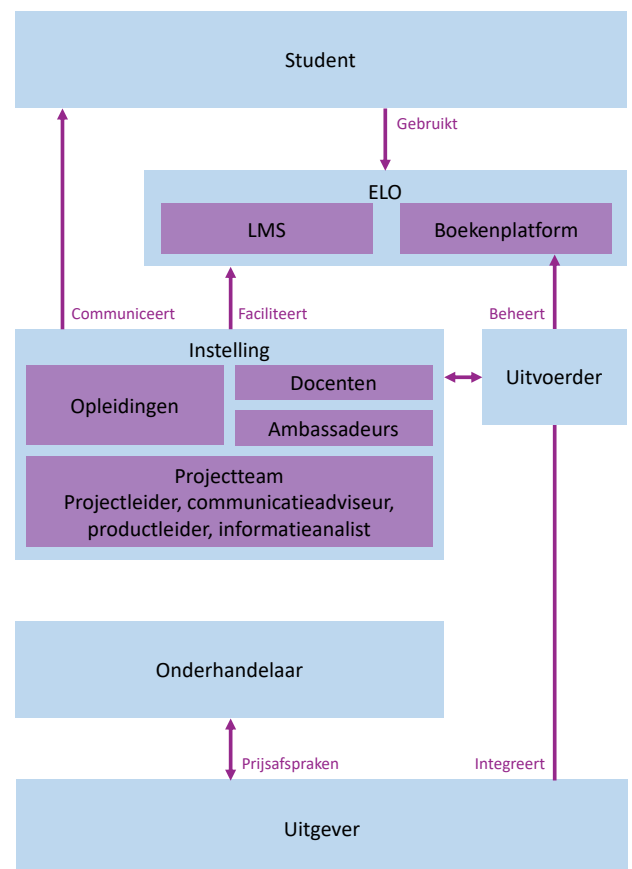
Student

Gebruikt

ELO

LMS

Boekenplatform

Communiceert

Faciliteert

Beheert

Instelling

Opleidingen

Docenten

Ambassadeurs

Uitvoerder

Projectteam
Projectleider, communicatieadviseur, productleider, informatieanalist

Onderhandelaar

Prijsafspraken

Integreert

Uitgever